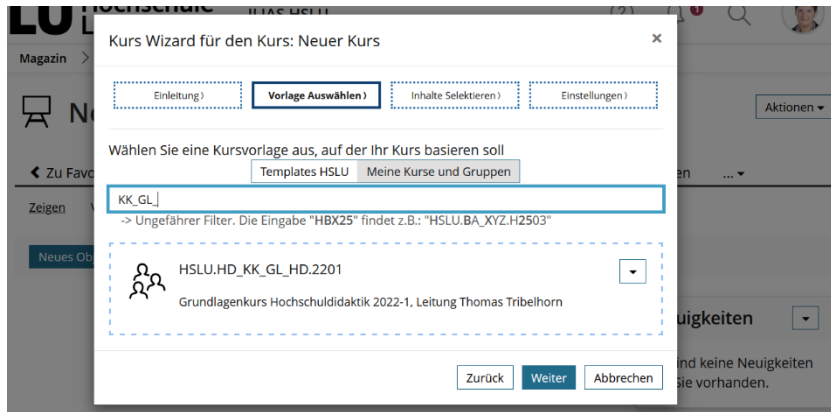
Kurs Wizard für den Kurs: Neuer Kurs

×

Einleitung ⟩

Vorlage Auswählen ⟩

Inhalte Selektieren ⟩

Einstellungen ⟩

Wählen Sie eine Kursvorlage aus, auf der Ihr Kurs basieren soll

Templates HSLU

Meine Kurse und Gruppen

KK_GL_

-> Ungefährer Filter. Die Eingabe "HBX25" findet z.B.: "HSLU.BA_XYZ.H2503"

HSLU.HD_KK_GL_HD.2201

Grundlagenkurs Hochschuldidaktik 2022-1, Leitung Thomas Tribelhorn

Zurück

Weiter

Abbrechen

Magazin

Zu Favo

Zeigen

Neues Ob

Aktionen ▾

en

... ▾

uigkeiten

ind keine Neuigkeiten

Sie vorhanden.